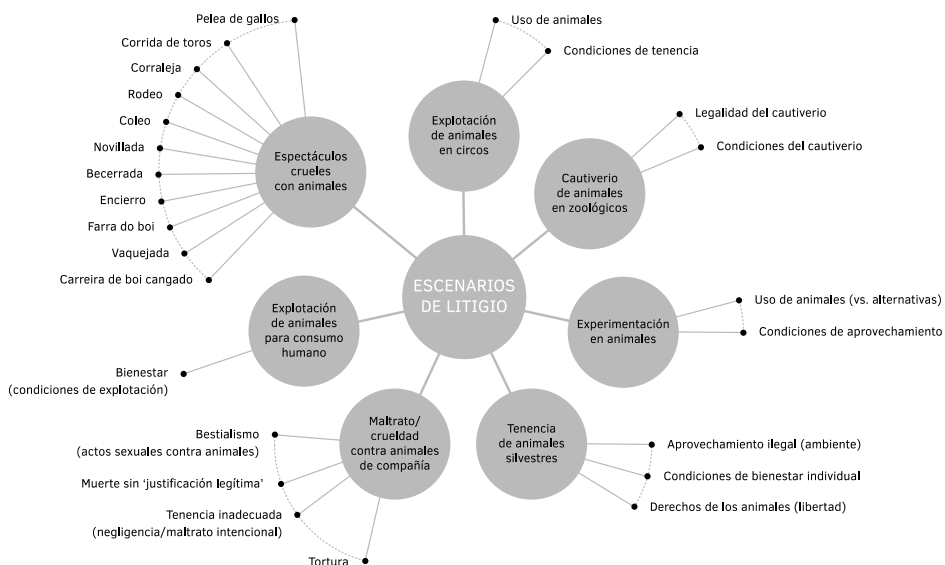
ESCENARIOS DE LITIGIO

Espectáculos crueles con animales

Pelea de gallos
Corrida de toros
Corraleja
Rodeo
Coleo
Novillada
Becerrada
Encierro
Farra do boi
Vaquejada
Carreira de boi cangado

Explotación de animales en circos

Uso de animales
Condiciones de tenencia

Cautiverio de animales en zoológicos

Legalidad del cautiverio
Condiciones del cautiverio

Experimentación en animales

Uso de animales (vs. alternativas)
Condiciones de aprovechamiento

Tenencia de animales silvestres

Aprovechamiento ilegal (ambiente)
Condiciones de bienestar individual
Derechos de los animales (libertad)

Maltrato/ crueldad contra animales de compañía

Bestialismo (actos sexuales contra animales)
Muerte sin 'justificación legítima'
Tenencia inadecuada (negligencia/maltrato intencional)
Tortura

Explotación de animales para consumo humano

Bienestar (condiciones de explotación)